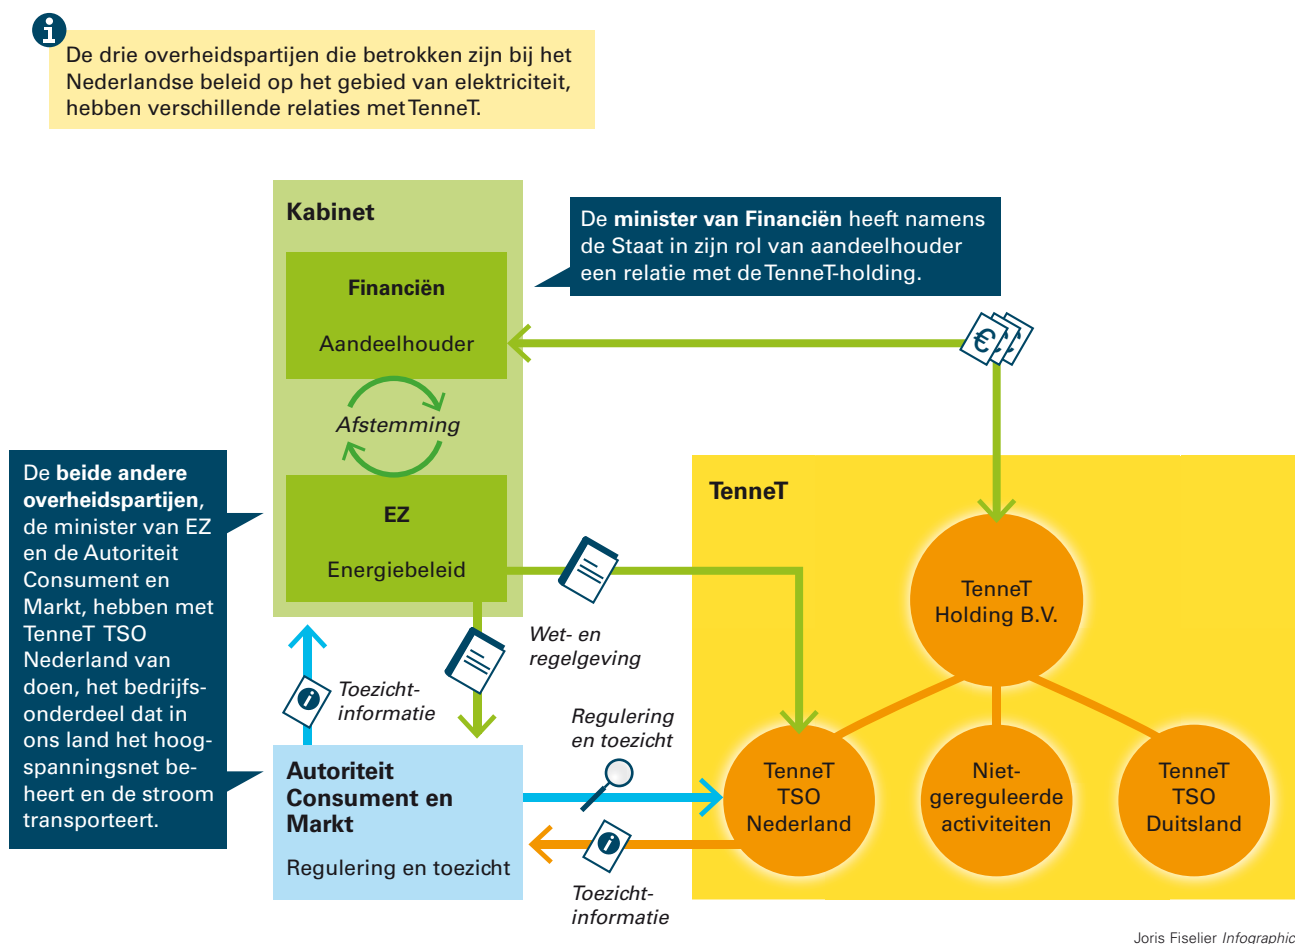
De drie overheidspartijen die betrokken zijn bij het Nederlandse beleid op het gebied van elektriciteit, hebben verschillende relaties met TenneT.

Kabinet

Financiën

Aandeelhouder

Afstemming

EZ

Energiebeleid

De **minister van Financiën** heeft namens de Staat in zijn rol van aandeelhouder een relatie met de TenneT-holding.

De **beide andere overheidspartijen**, de minister van EZ en de Autoriteit Consument en Markt, hebben met TenneT TSO Nederland van doen, het bedrijfsonderdeel dat in ons land het hoogspanningsnet beheert en de stroom transporteert.

Wet- en regelgeving

Toezicht-informatie

Autoriteit Consument en Markt

Regulering en toezicht

Regulering en toezicht

Toezicht-informatie

TenneT

TenneT Holding B.V.

TenneT TSO Nederland

Niet-gereguleerde activiteiten

TenneT TSO Duitsland

Joris Fiselier *Infographic*